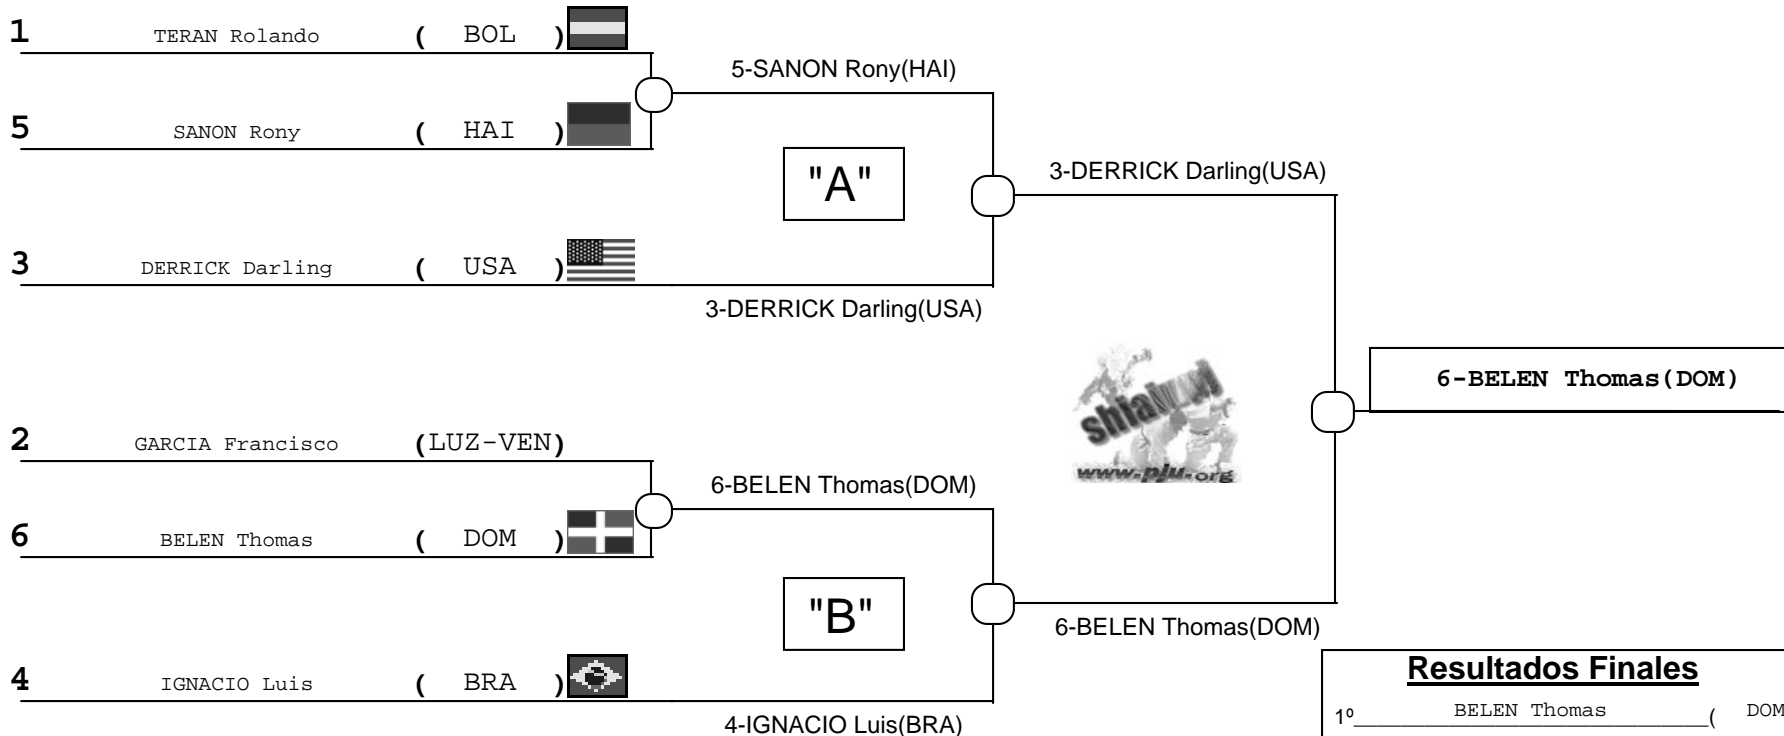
1 TERAN Rolando ( BOL )

5 SANON Rony ( HAI )

5-SANON Rony(HAI)

"A"

3-DERRICK Darling(USA)

3 DERRICK Darling ( USA )

3-DERRICK Darling(USA)

shiai www.pju.org

6-BELEN Thomas(DOM)

2 GARCIA Francisco (LUZ-VEN)

6-BELEN Thomas(DOM)

6 BELEN Thomas ( DOM )

"B"

6-BELEN Thomas(DOM)

4 IGNACIO Luis ( BRA )

4-IGNACIO Luis(BRA)

Resultados Finales

1º BELEN Thomas ( DOM